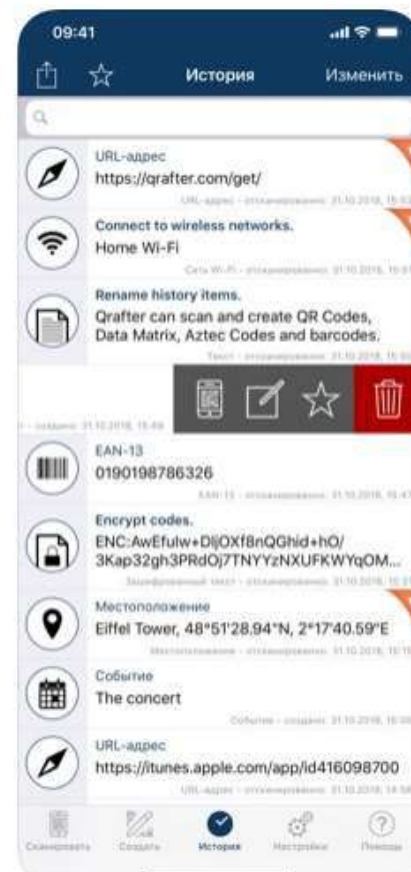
09:41

История

Изменить

URL-адрес
https://qrafter.com/get/
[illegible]

Connect to wireless networks.
Home Wi-Fi
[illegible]

Rename history items.
Qrafter can scan and create QR Codes, Data Matrix, Aztec Codes and barcodes.
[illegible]

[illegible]

EAN-13
0190198786326
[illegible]

Encrypt codes.
ENC:AwEfulw+DljOXf8nQGhid+hO/3Kap32gh3PRdOj7TNYYzNXUFKWYqOM...
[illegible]

Местоположение
Eiffel Tower, 48°51'28.94"N, 2°17'40.59"E
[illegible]

Событие
The concert
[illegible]

URL-адрес
https://itunes.apple.com/app/id416098700
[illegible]

Сканировать
Создать
История
Настройки
Помощь